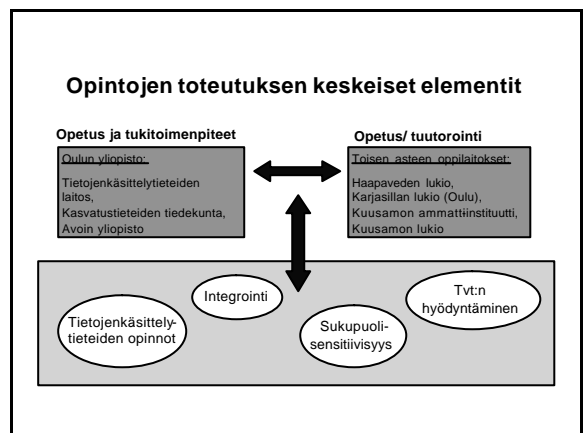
Opintojen toteutuksen keskeiset elementit

Opetus ja tukitoimenpiteet

Oulun yliopisto:

Tietojenkäsittelytieteiden laitos,
Kasvatustieteiden tiedekunta,
Avoin yliopisto

Opetus/ tuutorointi

Toisen asteen oppilaitokset:

Haapaveden lukio,
Karjasillan lukio (Oulu),
Kuusamon ammattiinstituutti,
Kuusamon lukio

Tietojenkäsittelytieteiden opinnot

Integrointi

Sukupuolisensitiivisyys

Tvt:n hyödyntäminen